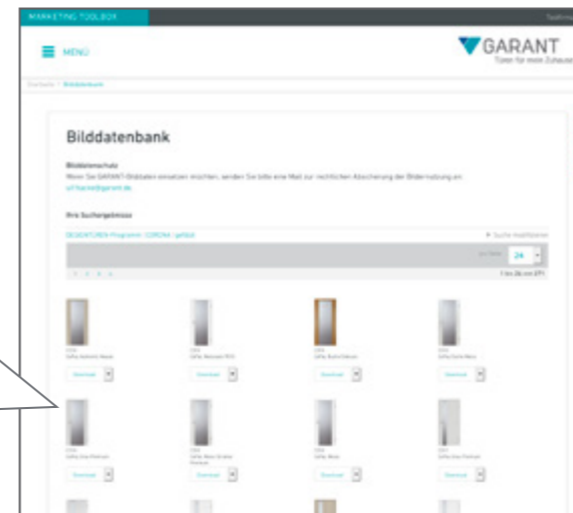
MARKETING TOOLBOX

MENÜ

GARANT
Türen für mein Zuhause

Startseite > Bilddatenbank

Bilddatenbank

Bilddatenschutz
Wenn Sie GARANT-Bilddaten einsetzen möchten, senden Sie bitte eine Mail zur rechtlichen Absicherung der Bildernutzung an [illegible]@garant.de.

Ihre Suchergebnisse

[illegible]

24

Download

Download

Download

Download

Download

Download

Download

Download